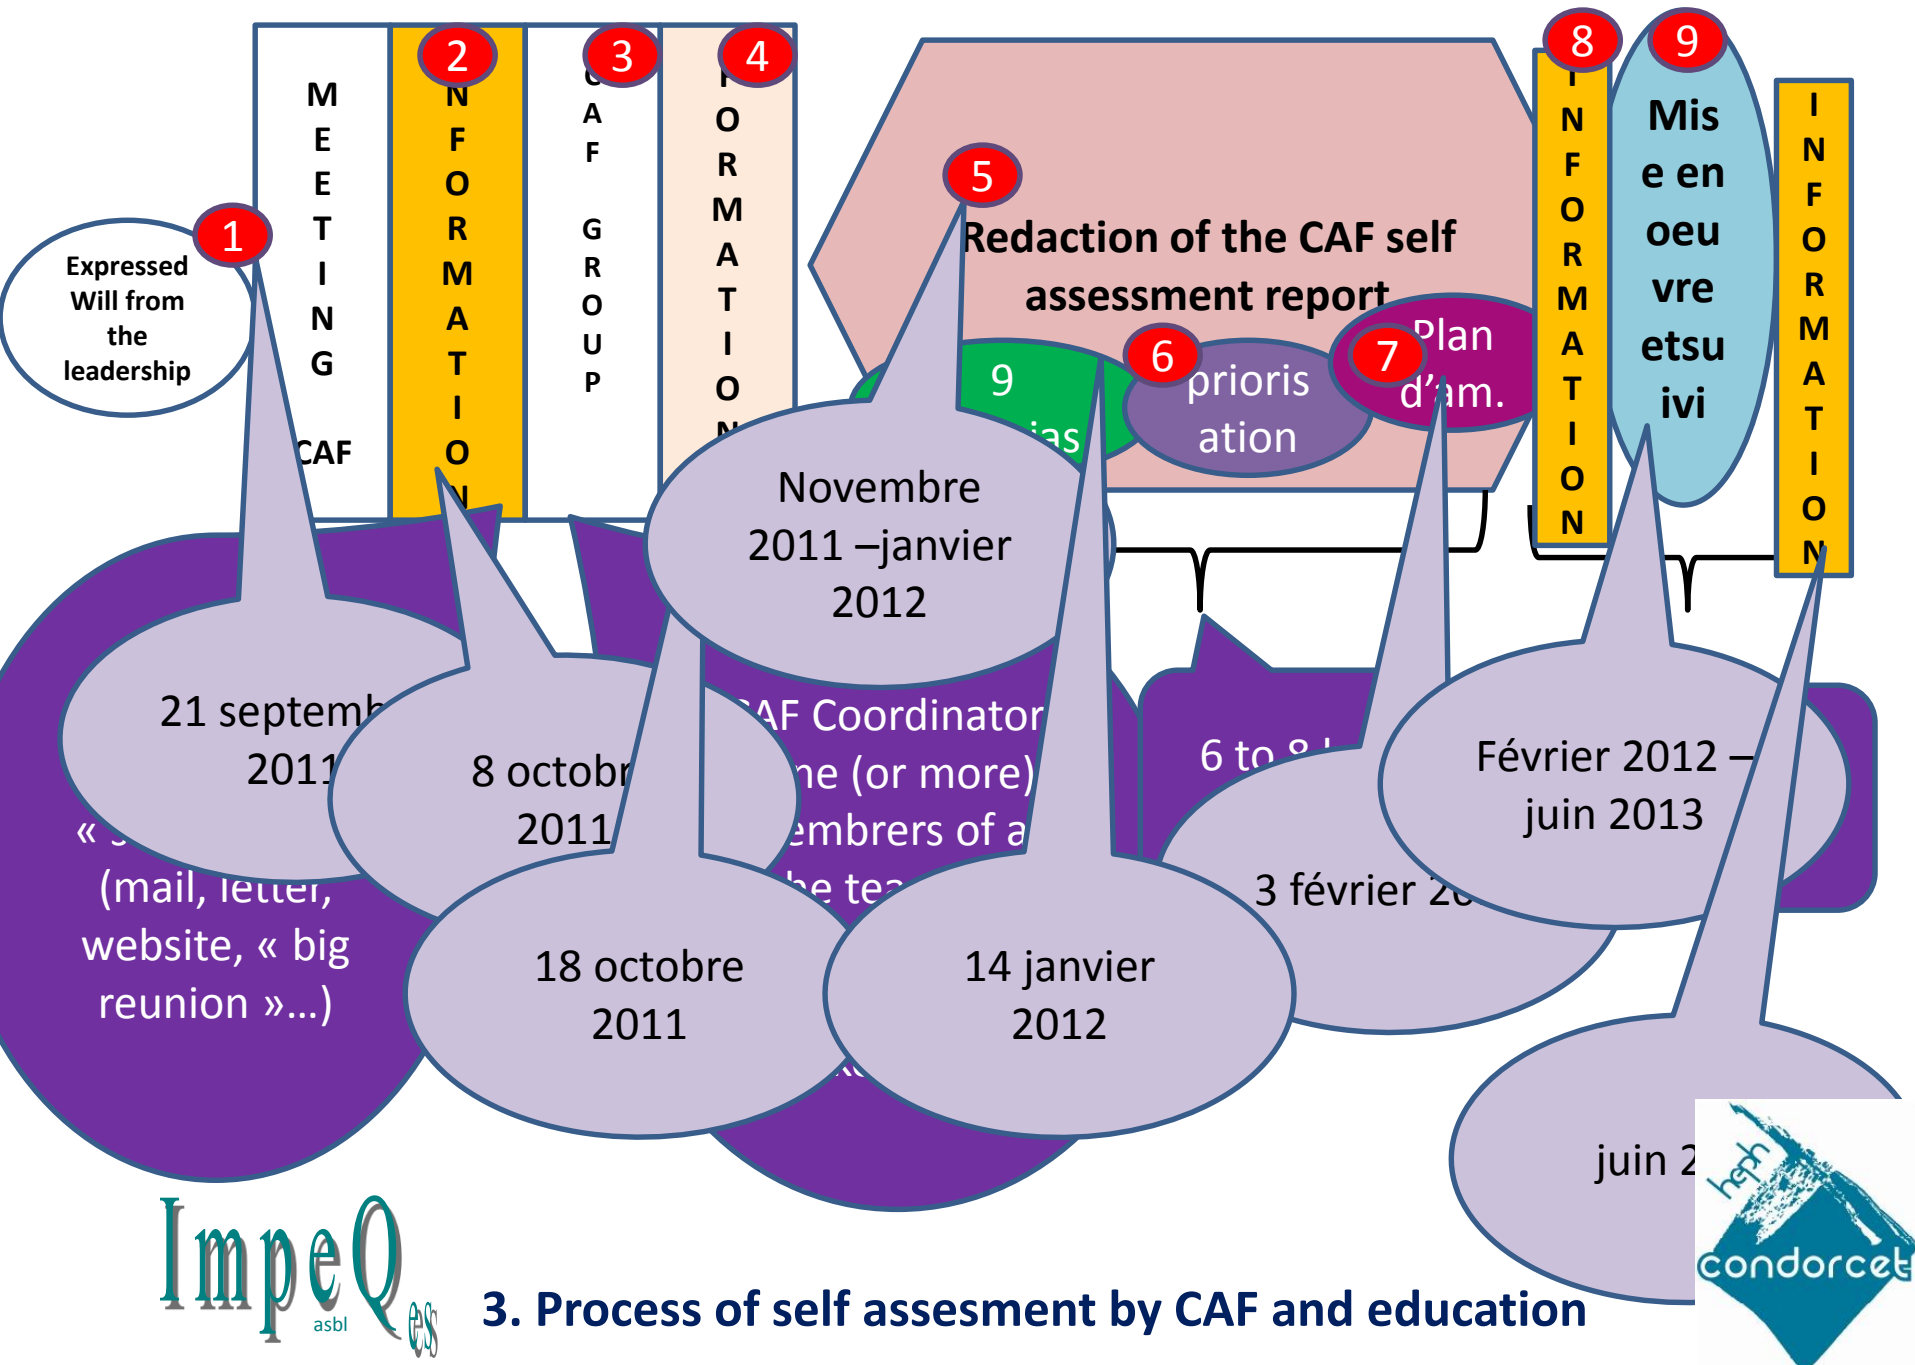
Expressed Will from the leadership

1

MEETING CAF

2

NFORMATION

3

CAF GROUP

4

FORMATION

5

Redaction of the CAF self assessment report

9 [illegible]ias

6

prioris ation

7

Plan d'am.

8

INFORMATION

9

Mise en oeuvre etsuivi

INFORMATION

21 septemb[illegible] 2011

« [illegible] (mail, letter, website, « big reunion »…)

8 octobr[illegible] 2011

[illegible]AF Coordinator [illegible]ne (or more) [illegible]embrers of a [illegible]he tea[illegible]

Novembre 2011 –janvier 2012

18 octobre 2011

14 janvier 2012

6 to 8 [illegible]

3 février 20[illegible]

Février 2012 – juin 2013

juin 2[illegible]

ImpeQ asbl es

3. Process of self assesment by CAF and education

heph condorcet